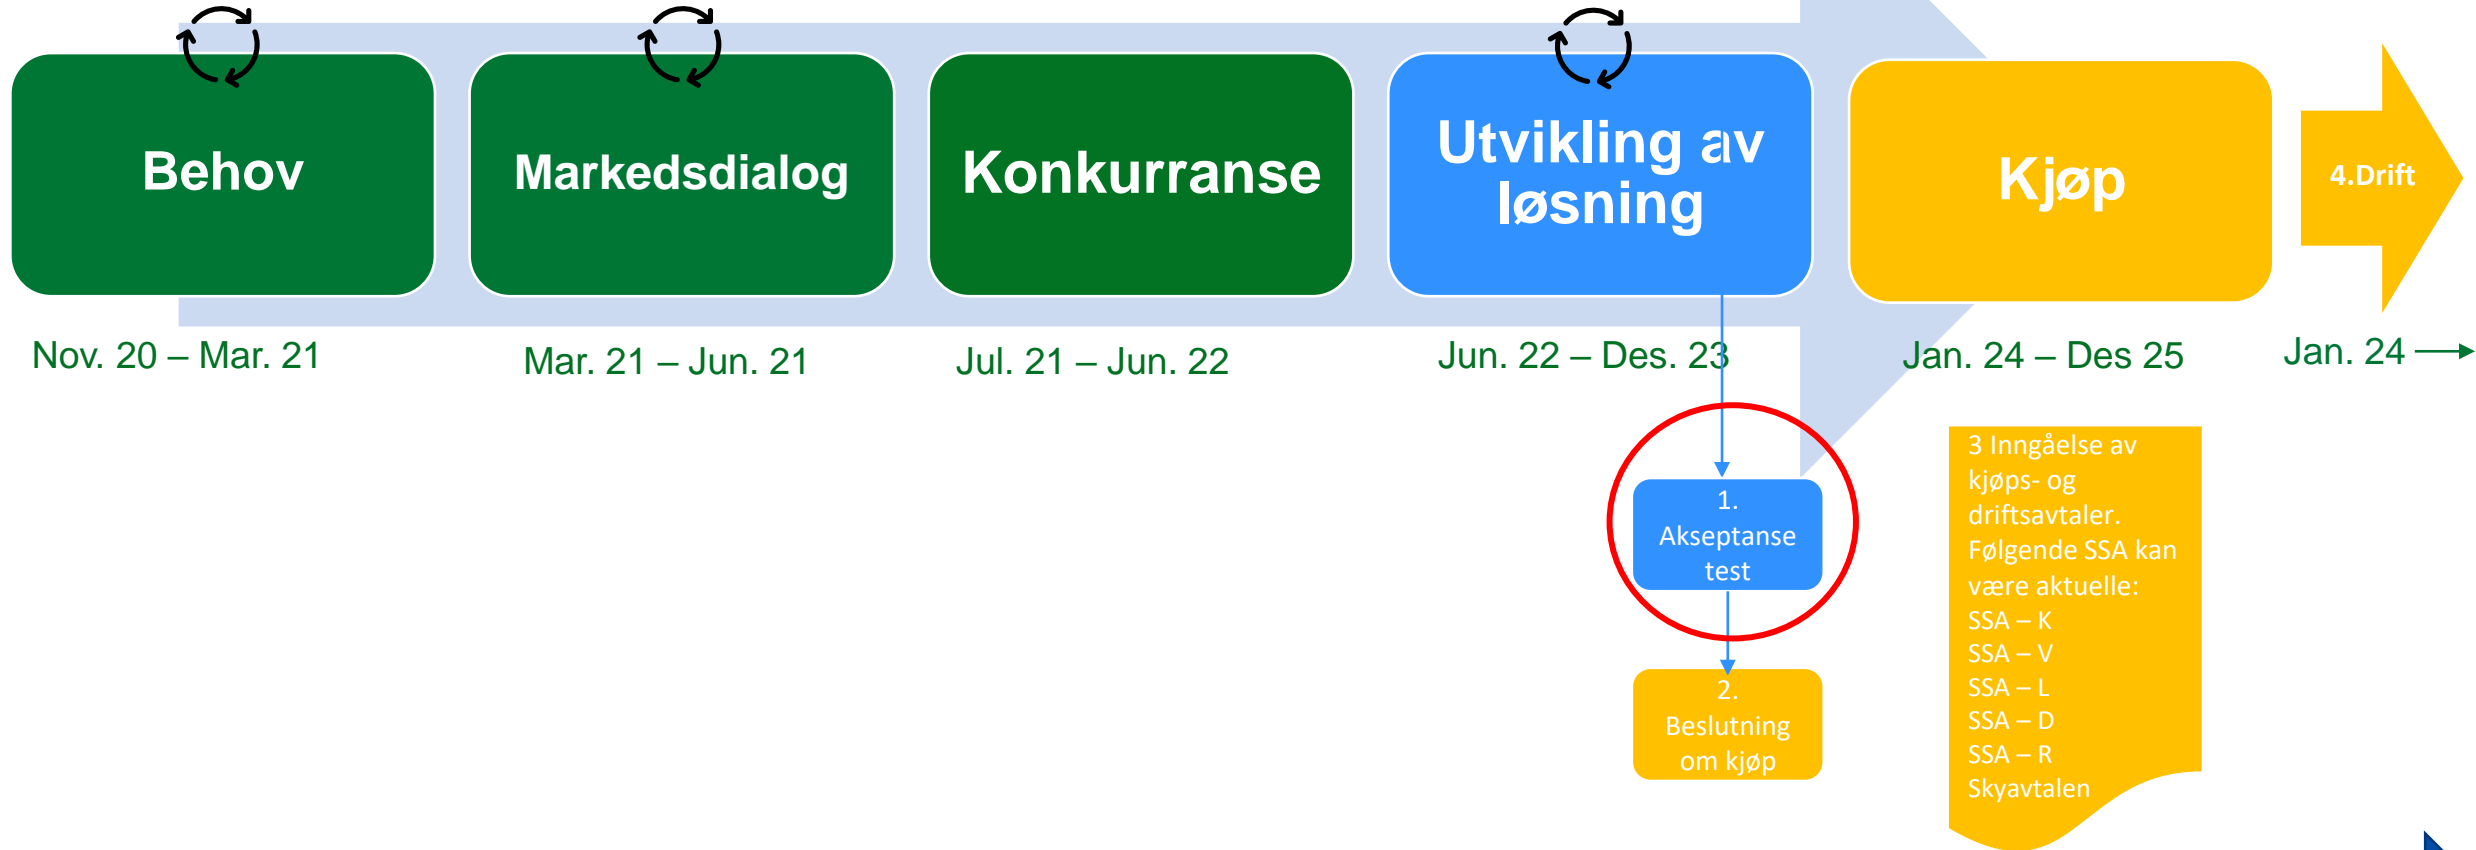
Behov

Markedsdialog

Konkurranse

Utvikling av løsning

Kjøp

4.Drift

Nov. 20 – Mar. 21

Mar. 21 – Jun. 21

Jul. 21 – Jun. 22

Jun. 22 – Des. 23

Jan. 24 – Des 25

Jan. 24

1. Akseptanse test

2. Beslutning om kjøp

3 Inngåelse av kjøps- og driftsavtaler. Følgende SSA kan være aktuelle:
SSA – K
SSA – V
SSA – L
SSA – D
SSA – R
Skyavtalen